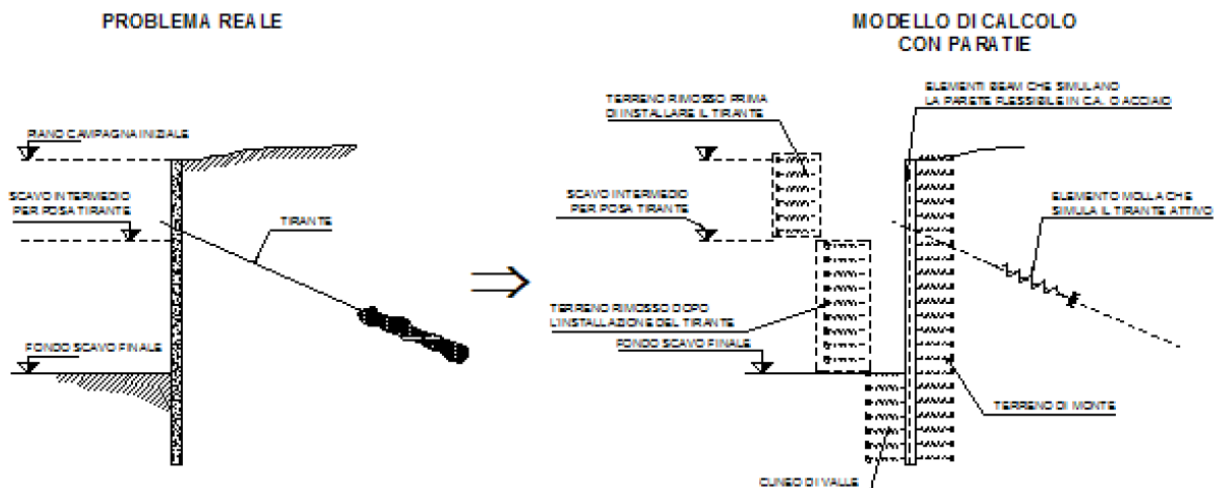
PROBLEMA REALE

PIANO CAMPAGNA INIZIALE

SCAVO INTERMEDIO PER POSA TIRANTE

TIRANTE

FONDO SCAVO FINALE

MODELLO DI CALCOLO CON PARATIE

TERRENO RIMOSSO PRIMA DI INSTALLARE IL TIRANTE

ELEMENTI BEAM CHE SIMULANO LA PARETE FLESSIBILE IN C.A. O ACCIAIO

SCAVO INTERMEDIO PER POSA TIRANTE

ELEMENTO MOLLA CHE SIMULA IL TIRANTE ATTIVO

TERRENO RIMOSSO DOPO L'INSTALLAZIONE DEL TIRANTE

FONDO SCAVO FINALE

TERRENO DI MONTE

CUNEO DI VALLE